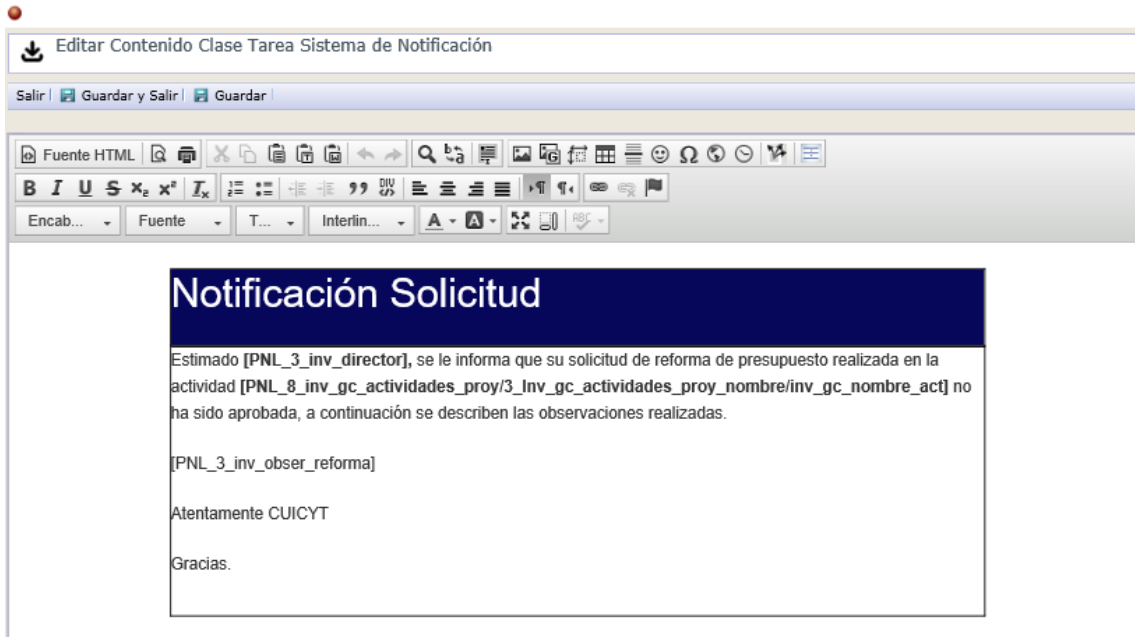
Editar Contenido Clase Tarea Sistema de Notificación

Salir | Guardar y Salir | Guardar

Fuente HTML

Encab... Fuente T... Interlin...

Notificación Solicitud

Estimado **[PNL_3_inv_director],** se le informa que su solicitud de reforma de presupuesto realizada en la actividad **[PNL_8_inv_gc_actividades_proy/3_Inv_gc_actividades_proy_nombre/inv_gc_nombre_act]** no ha sido aprobada, a continuación se describen las observaciones realizadas.

[PNL_3_inv_obser_reforma]

Atentamente CUICYT

Gracias.